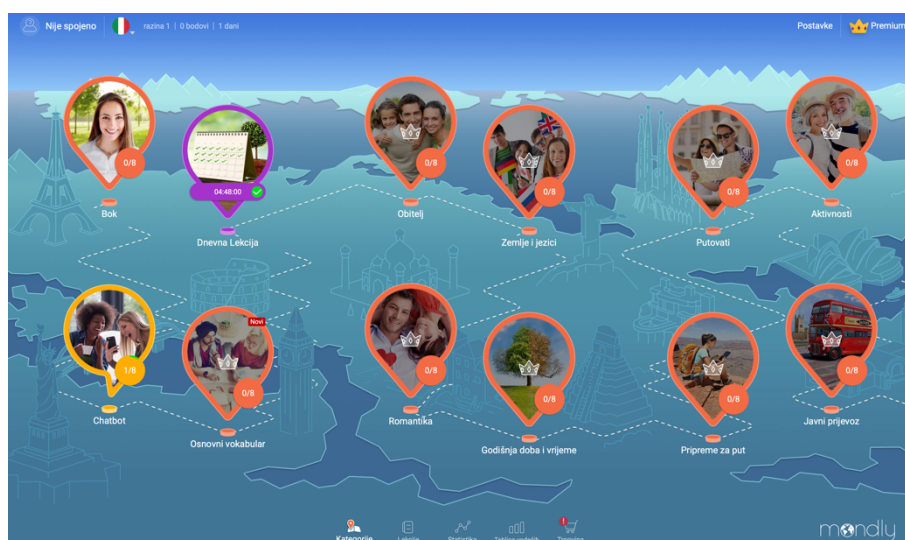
Nije spojeno | razina 1 | 0 bodovi | 1 dani

Postavke | Premium

0/8
Bok

04:48:00
Dnevna Lekcija

0/8
Obitelj

0/8
Zemlje i jezici

0/8
Putovati

0/8
Aktivnosti

1/8
Chatbot

Novi
0/8
Osnovni vokabular

0/8
Romantika

0/8
Godišnja doba i vrijeme

0/8
Pripreme za put

0/8
Javni prijevoz

Kategorije | Lekcije | Statistika | Tablica vodećih | Trgovina

mondly